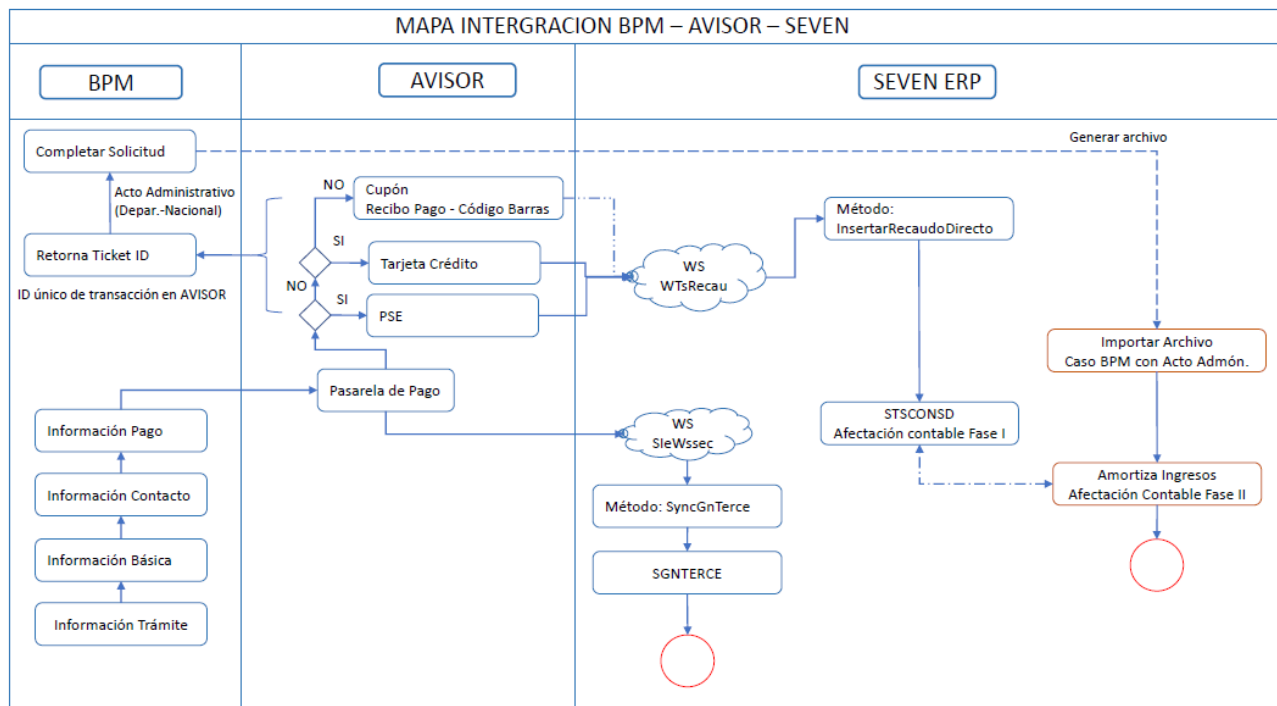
MAPA INTERGRACION BPM – AVISOR – SEVEN

BPM

AVISOR

SEVEN ERP

Completar Solicitud

Generar archivo

Acto Administrativo
(Depar.-Nacional)

NO

Cupón
Recibo Pago - Código Barras

Método:
InsertarRecaudoDirecto

Retorna Ticket ID

SI

Tarjeta Crédito

WS
WTsRecau

ID único de transacción en AVISOR

NO

SI

PSE

Importar Archivo
Caso BPM con Acto Admón.

Pasarela de Pago

Información Pago

WS
SleWssec

STSCONSD
Afectación contable Fase I

Información Contacto

Amortiza Ingresos
Afectación Contable Fase II

Método: SyncGnTerce

Información Básica

SGNTERCE

Información Trámite